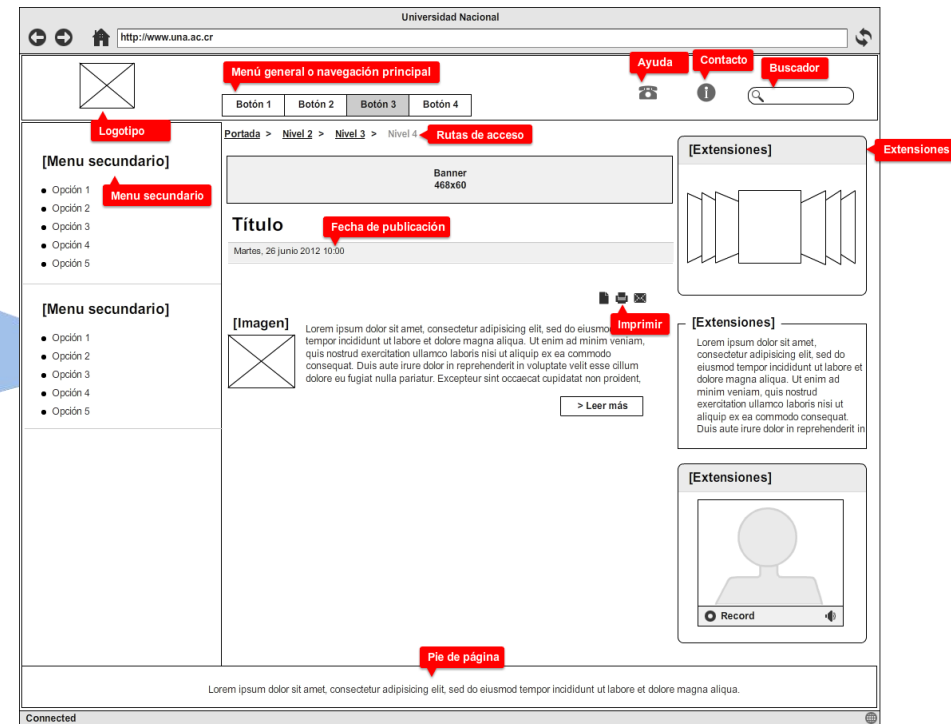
Universidad Nacional

http://www.una.ac.cr

Menú general o navegación principal

Botón 1 | Botón 2 | Botón 3 | Botón 4

Ayuda

Contacto

Buscador

Logotipo

Portada > Nivel 2 > Nivel 3 > Nivel 4

Rutas de acceso

[Menu secundario]

Menu secundario

- Opción 1
- Opción 2
- Opción 3
- Opción 4
- Opción 5

Banner
468x60

Título

Fecha de publicación

Martes, 26 junio 2012 10:00

[Menu secundario]

- Opción 1
- Opción 2
- Opción 3
- Opción 4
- Opción 5

Imprimir

[Imagen]

Lorem ipsum dolor sit amet, consectetur adipisicing elit, sed do eiusmod tempor incididunt ut labore et dolore magna aliqua. Ut enim ad minim veniam, quis nostrud exercitation ullamco laboris nisi ut aliquip ex ea commodo consequat. Duis aute irure dolor in reprehenderit in voluptate velit esse cillum dolore eu fugiat nulla pariatur. Excepteur sint occaecat cupidatat non proident,

> Leer más

[Extensiones]

Extensiones

[Extensiones]

Lorem ipsum dolor sit amet, consectetur adipisicing elit, sed do eiusmod tempor incididunt ut labore et dolore magna aliqua. Ut enim ad minim veniam, quis nostrud exercitation ullamco laboris nisi ut aliquip ex ea commodo consequat. Duis aute irure dolor in reprehenderit in

[Extensiones]

Record

Pie de página

Lorem ipsum dolor sit amet, consectetur adipisicing elit, sed do eiusmod tempor incididunt ut labore et dolore magna aliqua.

Connected